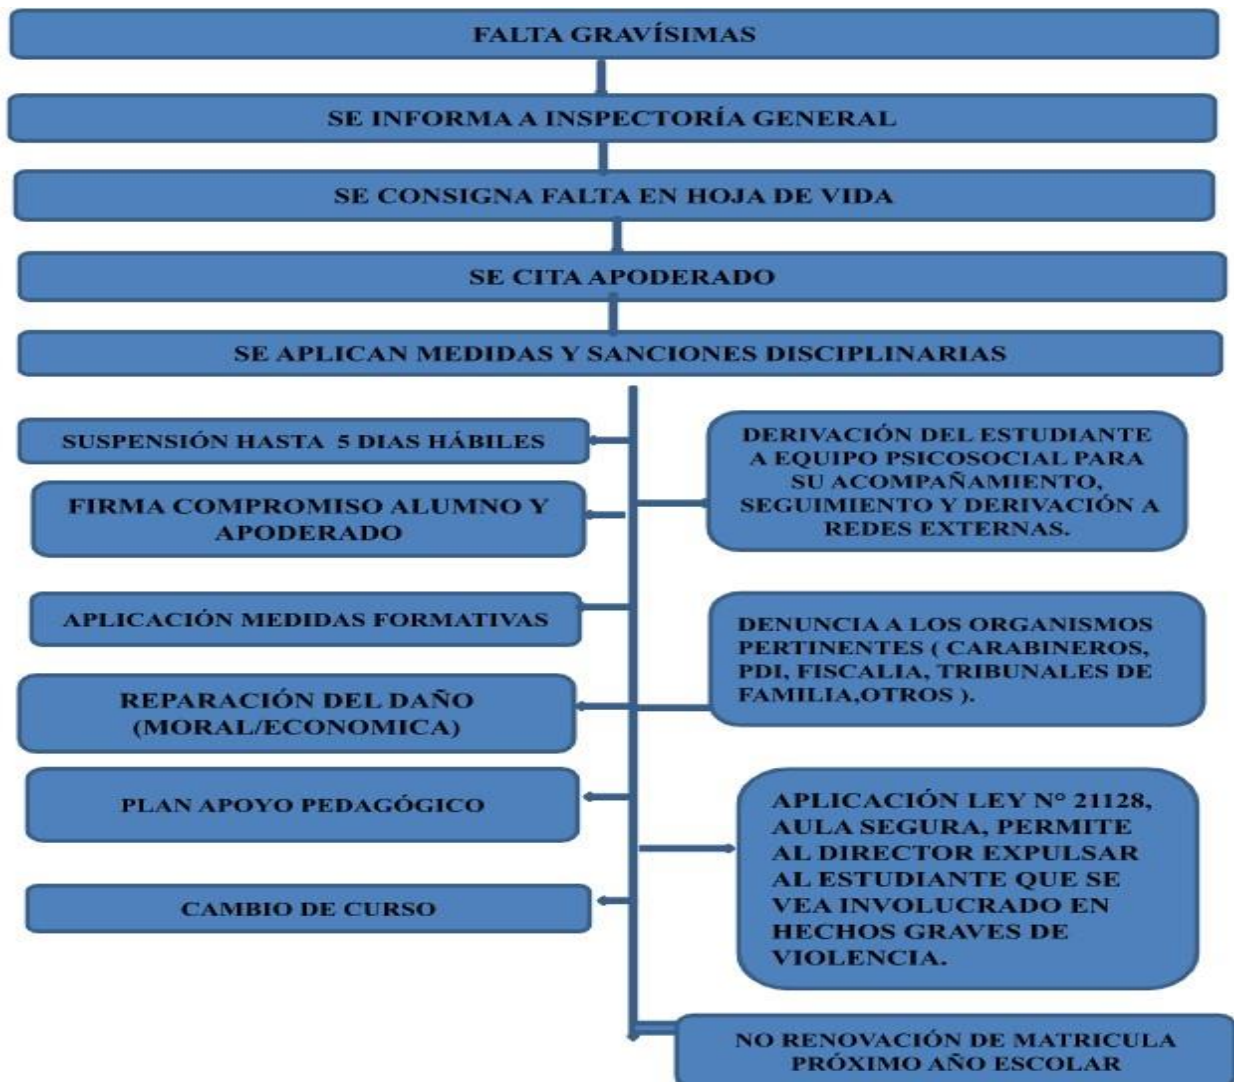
FALTA GRAVÍSIMAS

SE INFORMA A INSPECTORÍA GENERAL

SE CONSIGNA FALTA EN HOJA DE VIDA

SE CITA APODERADO

SE APLICAN MEDIDAS Y SANCIONES DISCIPLINARIAS

SUSPENSIÓN HASTA 5 DIAS HÁBILES

FIRMA COMPROMISO ALUMNO Y APODERADO

APLICACIÓN MEDIDAS FORMATIVAS

REPARACIÓN DEL DAÑO (MORAL/ECONOMICA)

PLAN APOYO PEDAGÓGICO

CAMBIO DE CURSO

DERIVACIÓN DEL ESTUDIANTE A EQUIPO PSICOSOCIAL PARA SU ACOMPAÑAMIENTO, SEGUIMIENTO Y DERIVACIÓN A REDES EXTERNAS.

DENUNCIA A LOS ORGANISMOS PERTINENTES ( CARABINEROS, PDI, FISCALIA, TRIBUNALES DE FAMILIA,OTROS ).

APLICACIÓN LEY N° 21128, AULA SEGURA, PERMITE AL DIRECTOR EXPULSAR AL ESTUDIANTE QUE SE VEA INVOLUCRADO EN HECHOS GRAVES DE VIOLENCIA.

NO RENOVACIÓN DE MATRICULA PRÓXIMO AÑO ESCOLAR